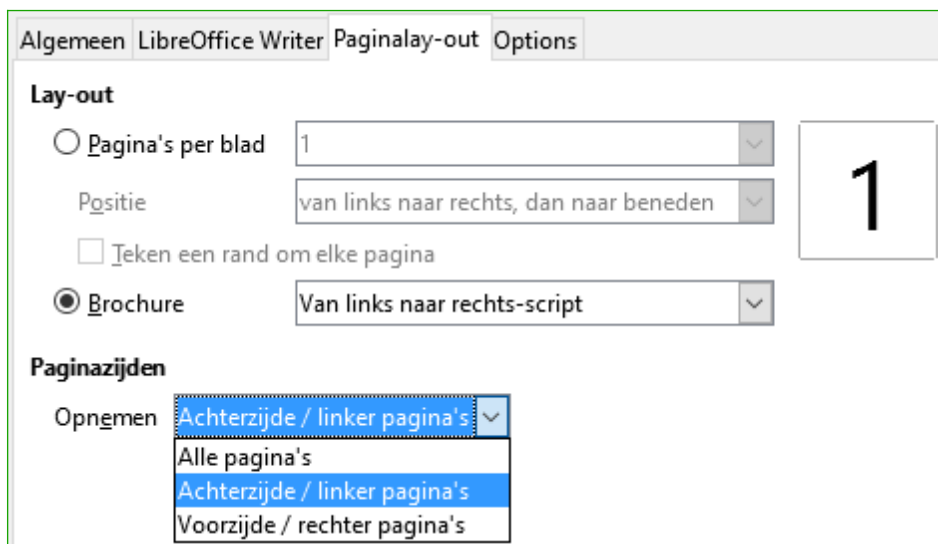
Algemeen LibreOffice Writer Paginalay-out Options

Lay-out

Pagina's per blad 1

Positie van links naar rechts, dan naar beneden

Teken een rand om elke pagina

Brochure Van links naar rechts-script

1

Paginazijden

Opnemen Achterzijde / linker pagina's

Alle pagina's

Achterzijde / linker pagina's

Voorzijde / rechter pagina's